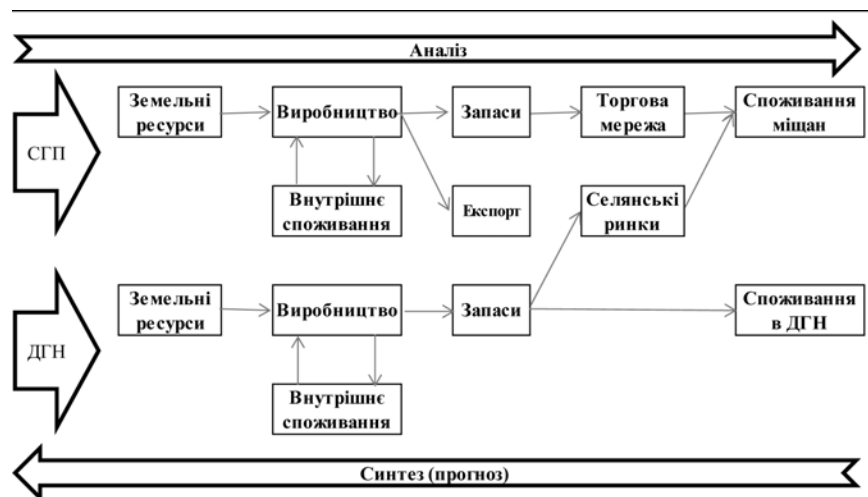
Аналіз

СГП

Земельні ресурси

Виробництво

Запаси

Торгова мережа

Споживання міщан

Внутрішнє споживання

Експорт

Селянські ринки

ДГН

Земельні ресурси

Виробництво

Запаси

Споживання в ДГН

Внутрішнє споживання

Синтез (прогноз)